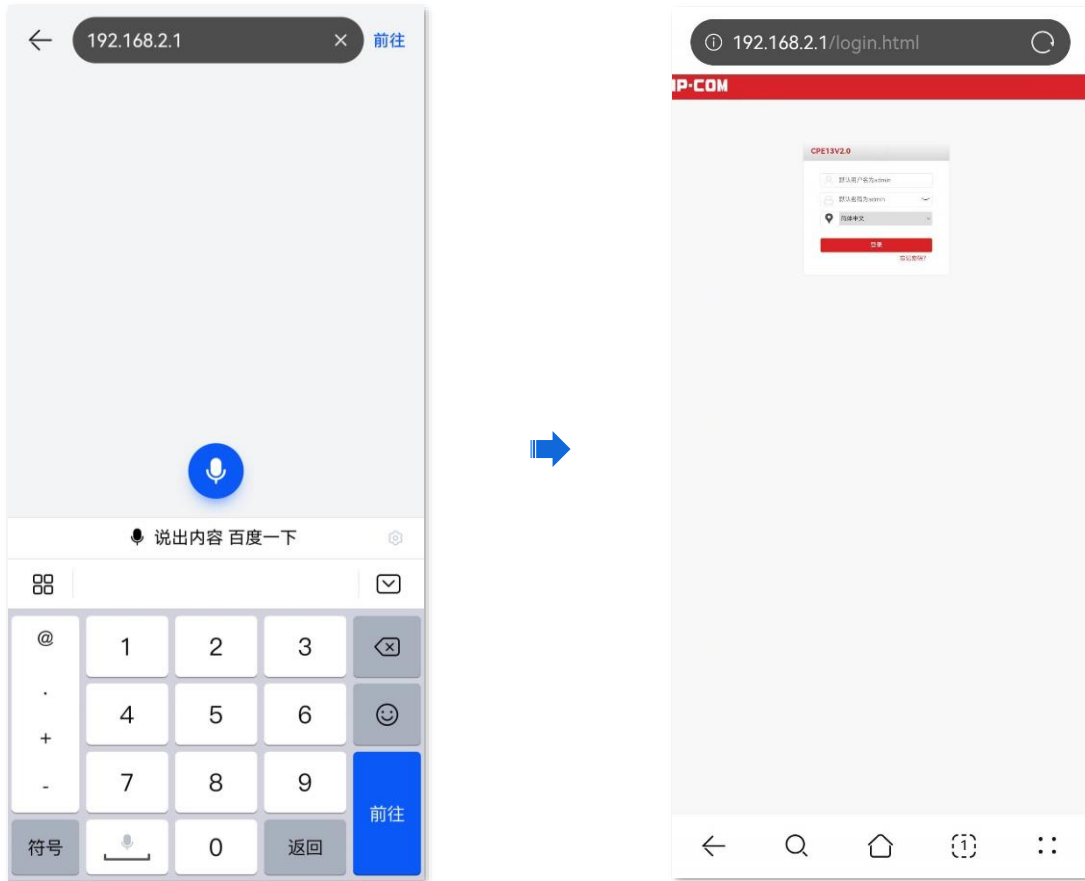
192.168.2.1

前往

说出内容 百度一下

@

.

+

-

1

2

3

4

5

6

7

8

9

0

符号

返回

前往

192.168.2.1/login.html

IP-COM

CPE13V2.0

默认用户名为admin

默认密码为admin

简体中文

登录

忘记密码?

1